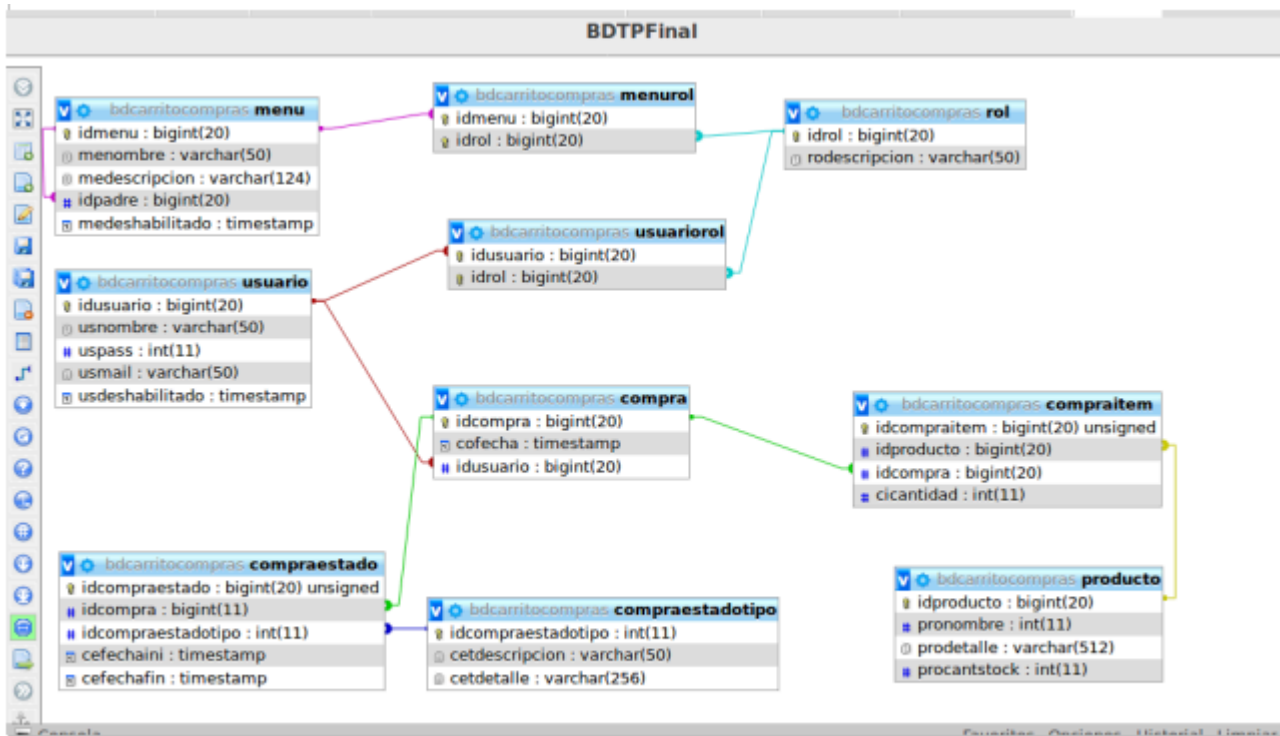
BDTPFinal

bdcarritocompras **menu**
idmenu : bigint(20)
menombre : varchar(50)
medescripcion : varchar(124)
idpadre : bigint(20)
medeshabilitado : timestamp

bdcarritocompras **menurol**
idmenu : bigint(20)
idrol : bigint(20)

bdcarritocompras **rol**
idrol : bigint(20)
rodescripcion : varchar(50)

bdcarritocompras **usuariorol**
idusuario : bigint(20)
idrol : bigint(20)

bdcarritocompras **usuario**
idusuario : bigint(20)
usnombre : varchar(50)
uspass : int(11)
usmail : varchar(50)
usdeshabilitado : timestamp

bdcarritocompras **compra**
idcompra : bigint(20)
cofecha : timestamp
idusuario : bigint(20)

bdcarritocompras **compraitem**
idcompraitem : bigint(20) unsigned
idproducto : bigint(20)
idcompra : bigint(20)
cicantidad : int(11)

bdcarritocompras **compraestado**
idcompraestado : bigint(20) unsigned
idcompra : bigint(11)
idcompraestadotipo : int(11)
cefechaini : timestamp
cefechafin : timestamp

bdcarritocompras **compraestadotipo**
idcompraestadotipo : int(11)
cetdescripcion : varchar(50)
cetdetalle : varchar(256)

bdcarritocompras **producto**
idproducto : bigint(20)
pronombre : int(11)
prodetalle : varchar(512)
procantstock : int(11)

Consola
Favoritos Opciones Historial Limpiar